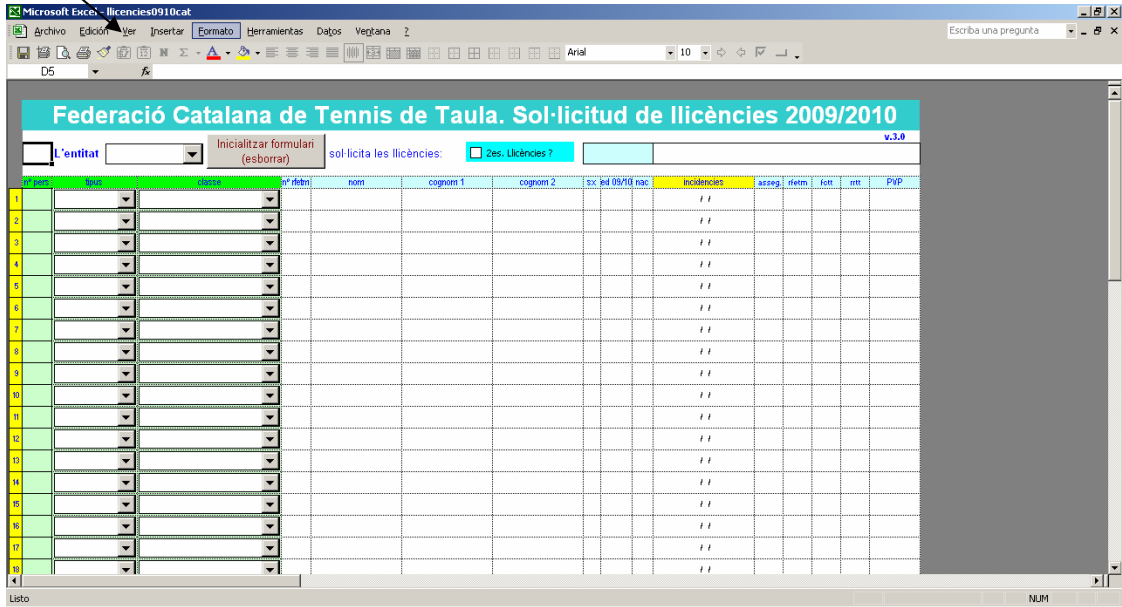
Microsoft Excel - llicencies0910cat

Archivo Edición Ver Insertar Formato Herramientas Datos Ventana ?

Escriba una pregunta

Arial 10

D5 fx

Federació Catalana de Tennis de Taula. Sol·licitud de llicències 2009/2010

v.3.0

L'entitat

Inicialitzar formulari (esborrar)

sol·licita les llicències:

2es. Llicències ?

| nº pers | tipus | classe | nº rfetm | nom | cognom 1 | cognom 2 | sx | ed 09/10 | nac | incidencies | asseg. | rfetm | fctt | rrtt | PVP |
|---|---|---|---|---|---|---|---|---|---|---|---|---|---|---|---|
| 1 | | | | | | | | | | / / | | | | | |
| 2 | | | | | | | | | | / / | | | | | |
| 3 | | | | | | | | | | / / | | | | | |
| 4 | | | | | | | | | | / / | | | | | |
| 5 | | | | | | | | | | / / | | | | | |
| 6 | | | | | | | | | | / / | | | | | |
| 7 | | | | | | | | | | / / | | | | | |
| 8 | | | | | | | | | | / / | | | | | |
| 9 | | | | | | | | | | / / | | | | | |
| 10 | | | | | | | | | | / / | | | | | |
| 11 | | | | | | | | | | / / | | | | | |
| 12 | | | | | | | | | | / / | | | | | |
| 13 | | | | | | | | | | / / | | | | | |
| 14 | | | | | | | | | | / / | | | | | |
| 15 | | | | | | | | | | / / | | | | | |
| 16 | | | | | | | | | | / / | | | | | |
| 17 | | | | | | | | | | / / | | | | | |
| 18 | | | | | | | | | | / / | | | | | |

Listo NUM